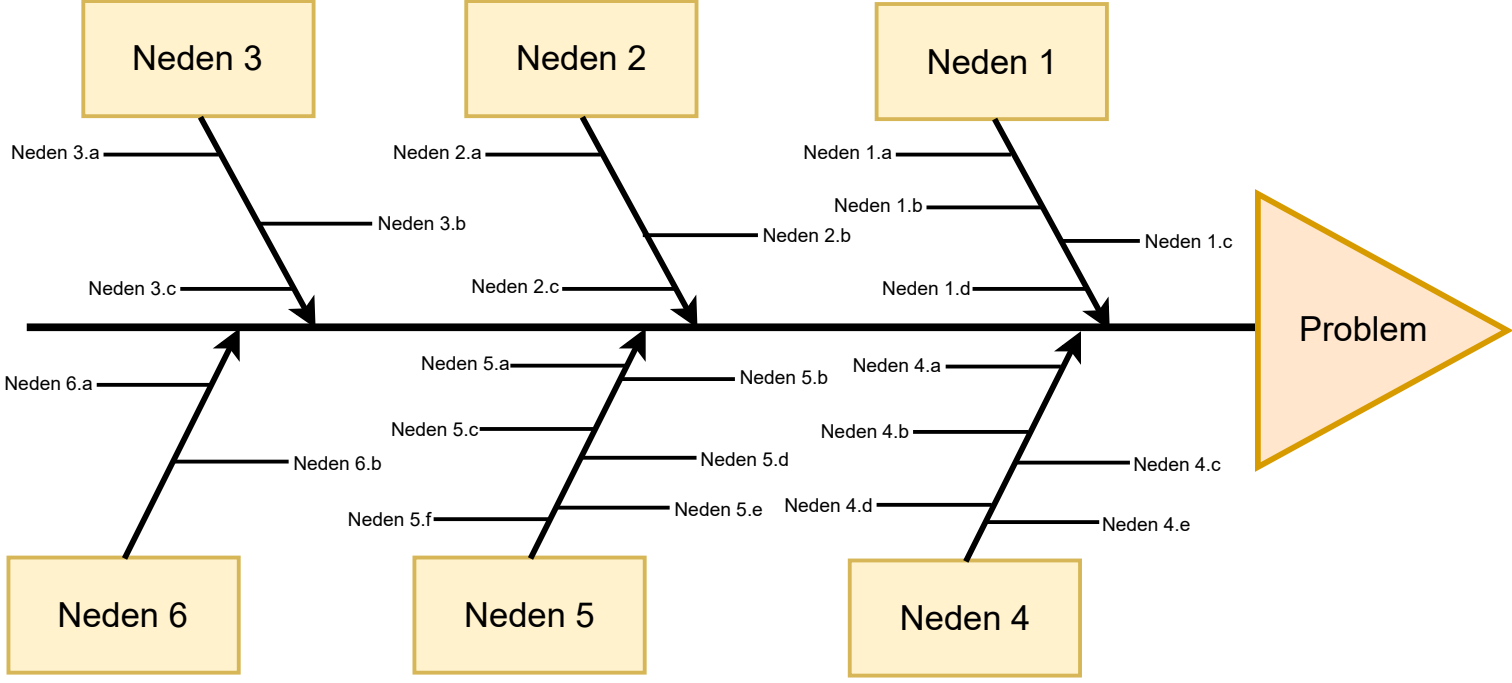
Neden 3

Neden 3.a
Neden 3.b
Neden 3.c

Neden 2

Neden 2.a
Neden 2.b
Neden 2.c

Neden 1

Neden 1.a
Neden 1.b
Neden 1.c
Neden 1.d

Problem

Neden 6.a
Neden 6.b

Neden 6

Neden 5.a
Neden 5.b
Neden 5.c
Neden 5.d
Neden 5.e
Neden 5.f

Neden 5

Neden 4.a
Neden 4.b
Neden 4.c
Neden 4.d
Neden 4.e

Neden 4